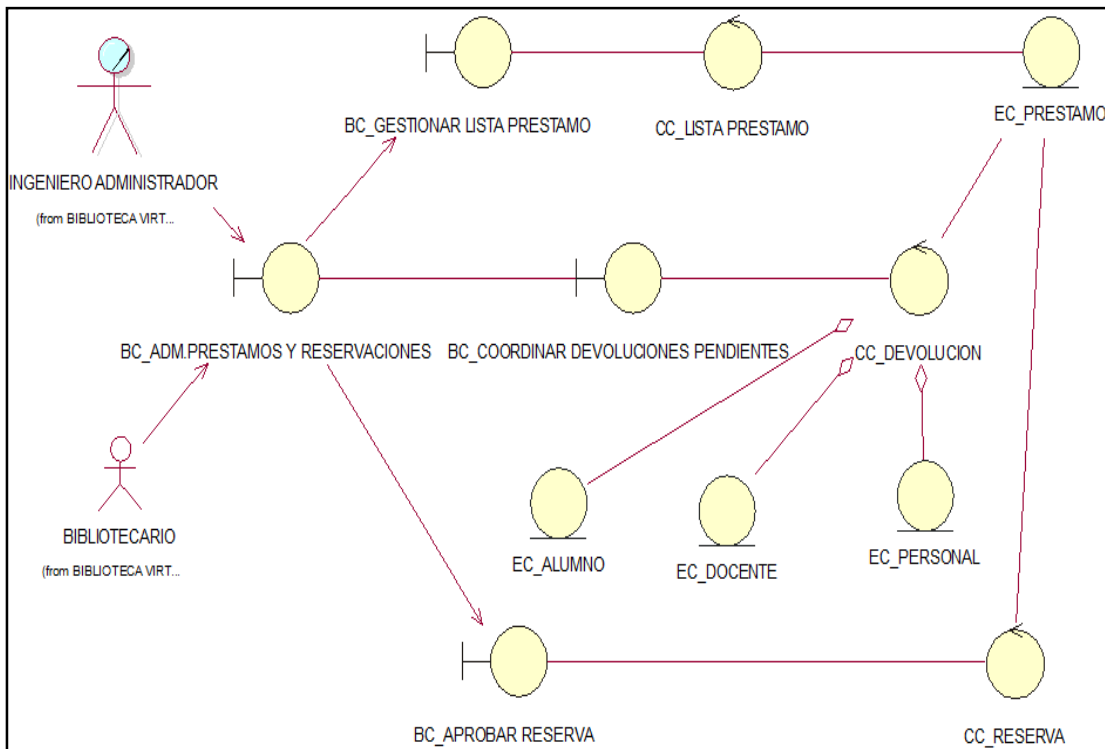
BC_GESTIONAR LISTA PRESTAMO

CC_LISTA PRESTAMO

EC_PRESTAMO

INGENIERO ADMINISTRADOR

(from BIBLIOTECA VIRT...

BC_ADM.PRESTAMOS Y RESERVACIONES

BC_COORDINAR DEVOLUCIONES PENDIENTES

CC_DEVOLUCION

BIBLIOTECARIO

(from BIBLIOTECA VIRT...

EC_ALUMNO

EC_DOCENTE

EC_PERSONAL

BC_APROBAR RESERVA

CC_RESERVA